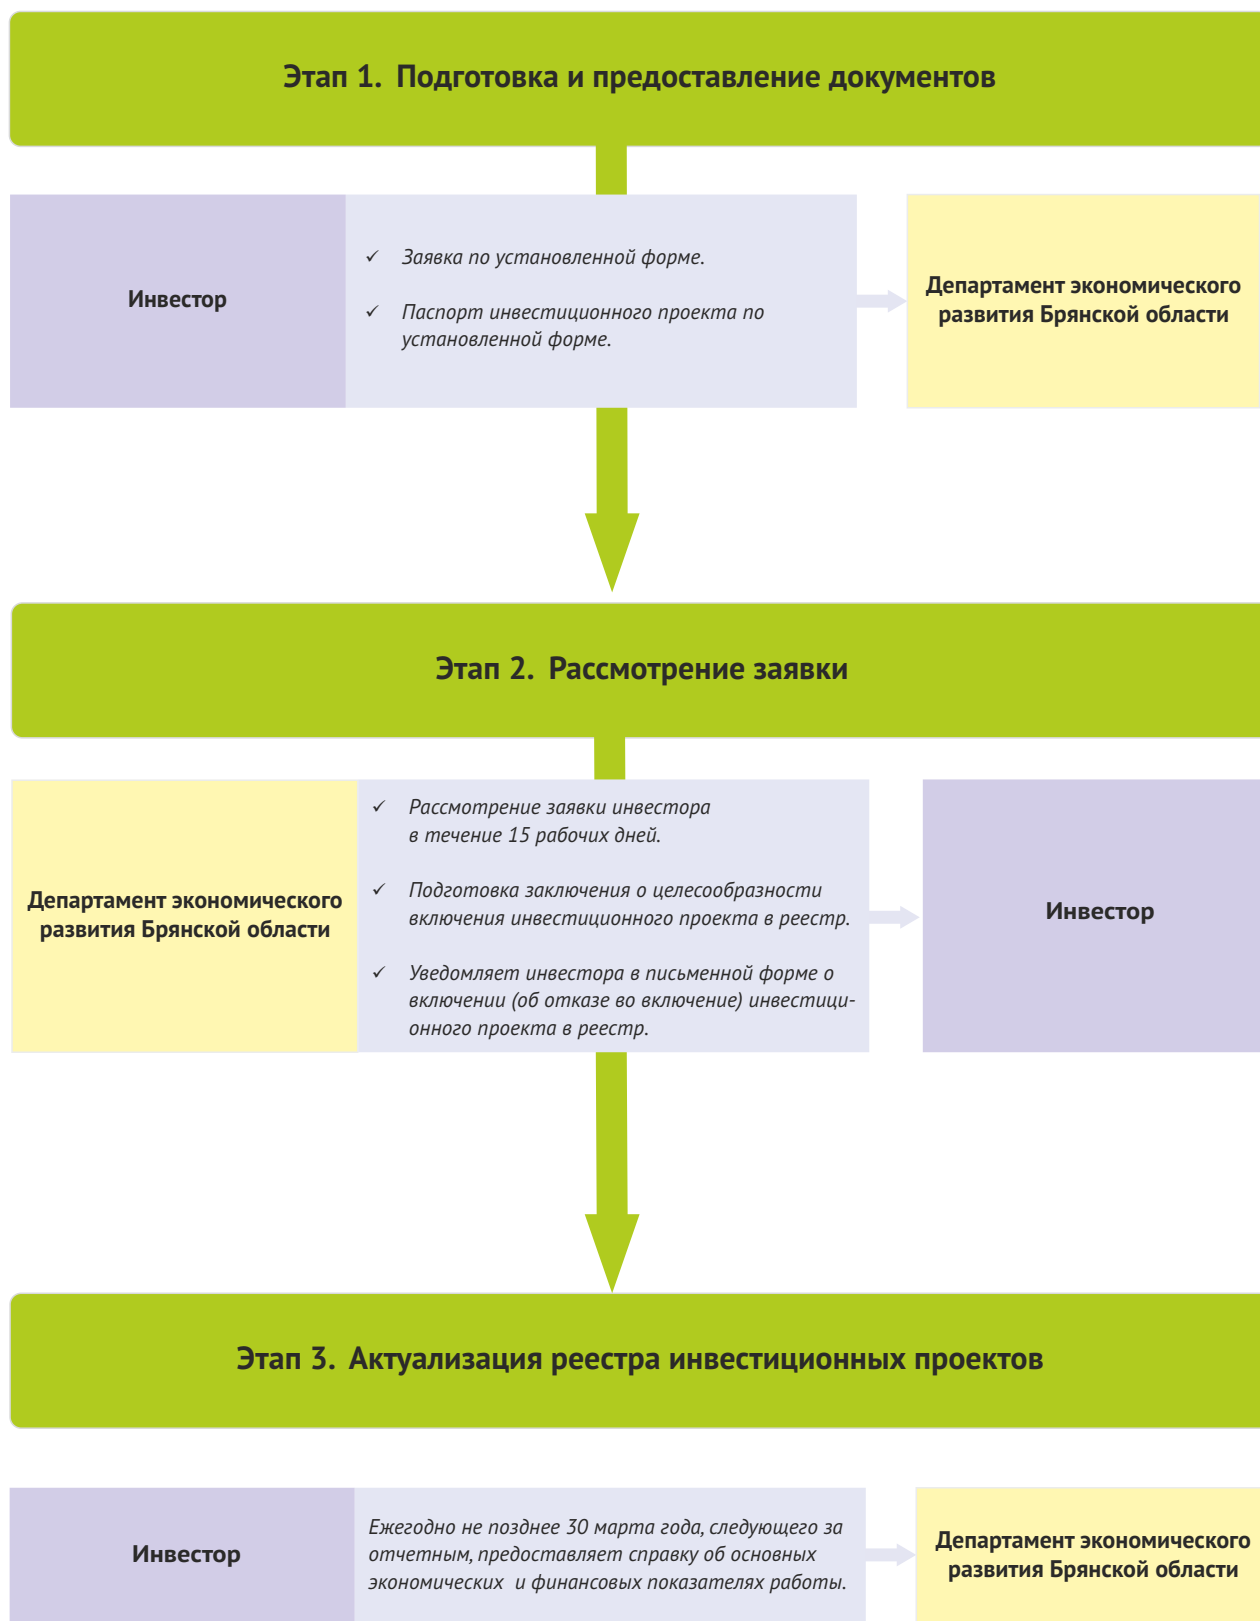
Этап 1. Подготовка и предоставление документов

Инвестор

✓ Заявка по установленной форме.

✓ Паспорт инвестиционного проекта по установленной форме.

Департамент экономического развития Брянской области

Этап 2. Рассмотрение заявки

Департамент экономического развития Брянской области

✓ Рассмотрение заявки инвестора в течение 15 рабочих дней.

✓ Подготовка заключения о целесообразности включения инвестиционного проекта в реестр.

✓ Уведомляет инвестора в письменной форме о включении (об отказе во включение) инвестиционного проекта в реестр.

Инвестор

Этап 3. Актуализация реестра инвестиционных проектов

Инвестор

Ежегодно не позднее 30 марта года, следующего за отчетным, предоставляет справку об основных экономических и финансовых показателях работы.

Департамент экономического развития Брянской области